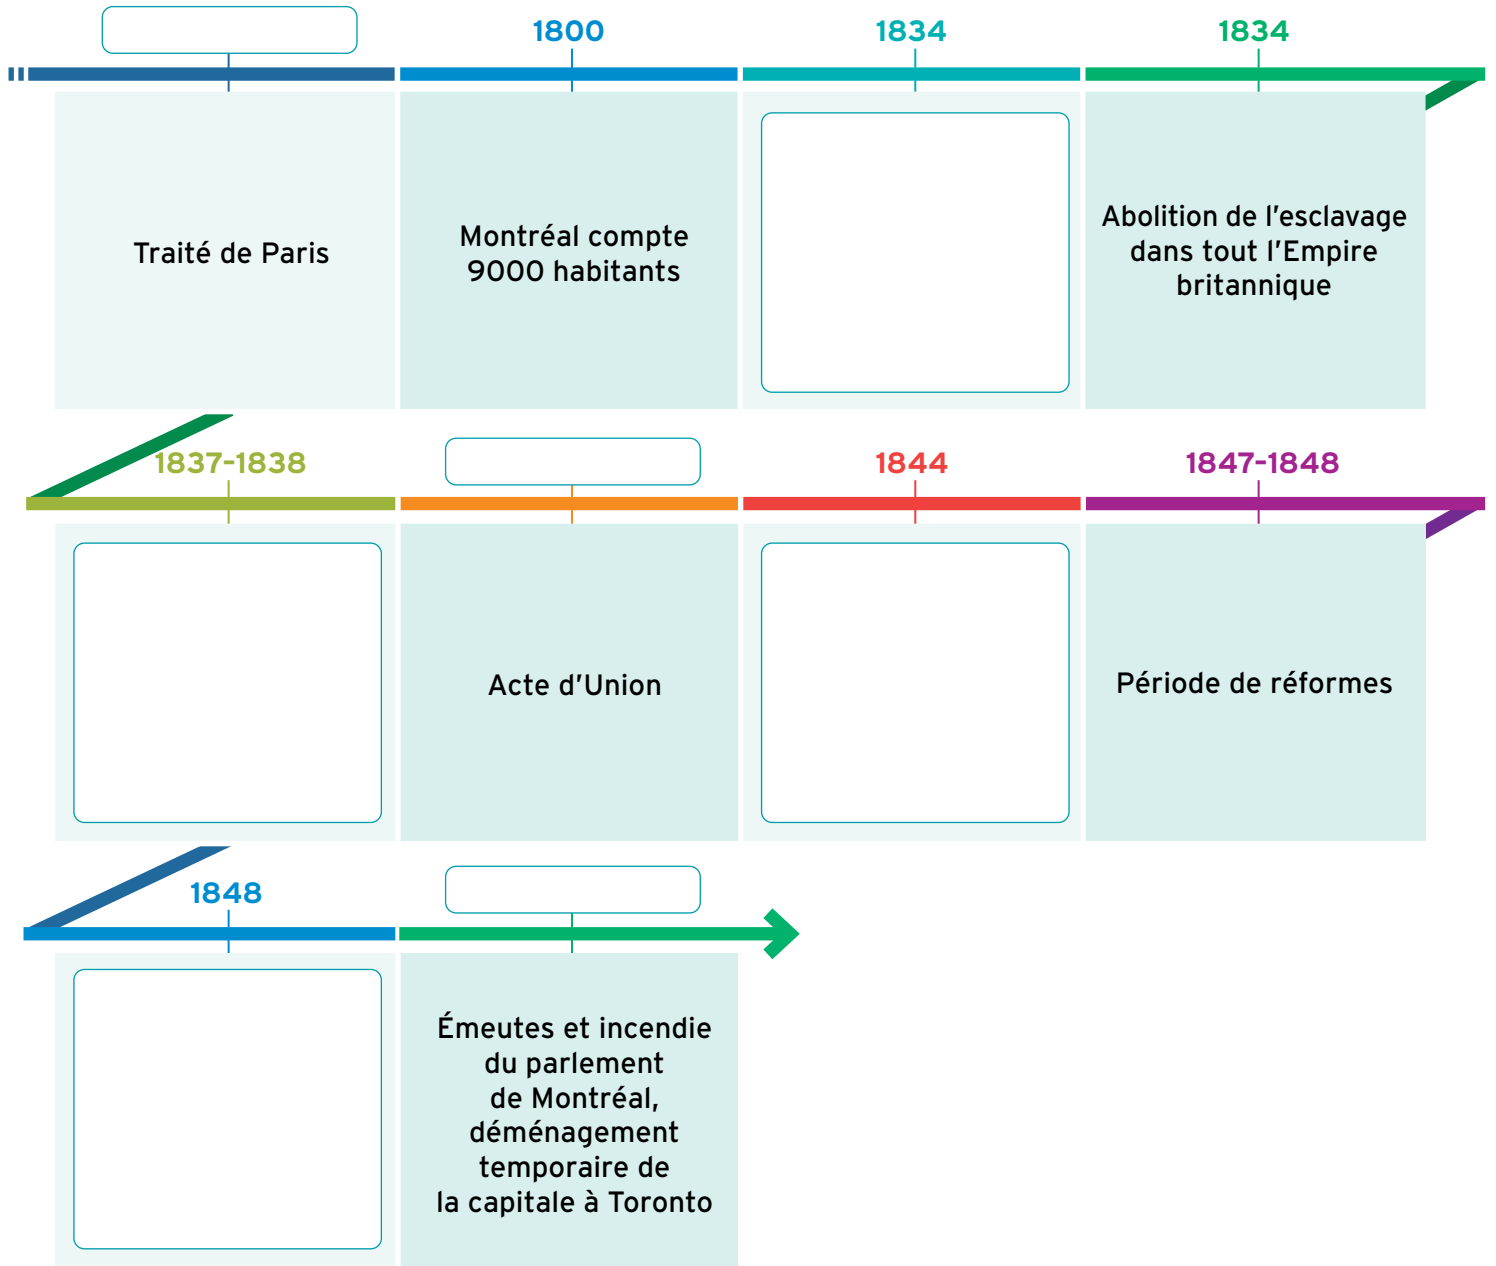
Traité de Paris

1800

Montréal compte 9000 habitants

1834

1834

Abolition de l'esclavage dans tout l'Empire britannique

1837-1838

Acte d'Union

1844

1847-1848

Période de réformes

1848

Émeutes et incendie du parlement de Montréal, déménagement temporaire de la capitale à Toronto